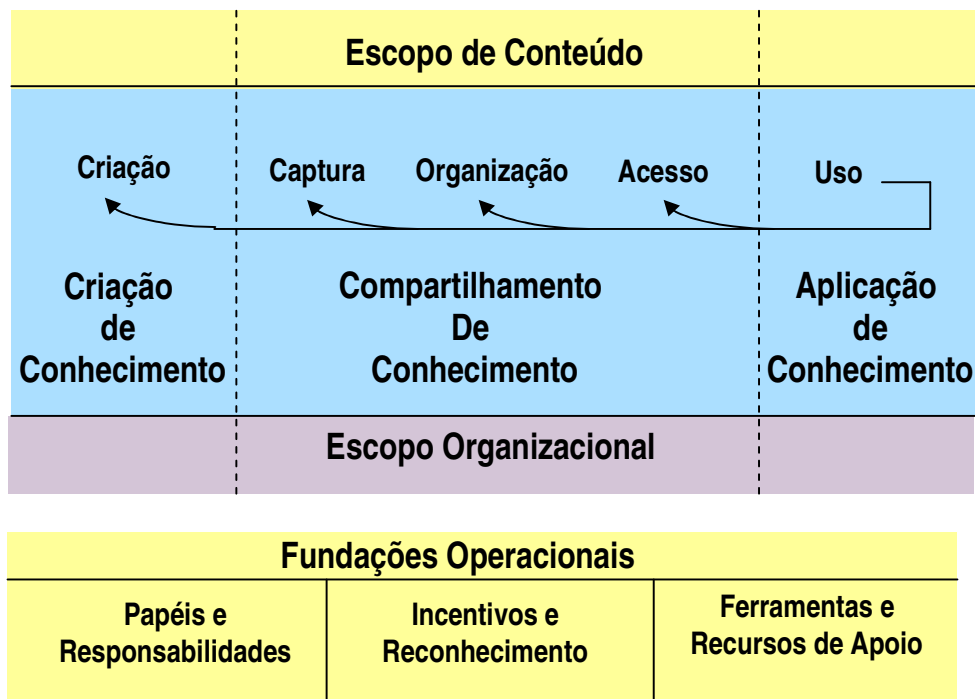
Escopo de Conteúdo

Criação

Captura

Organização

Acesso

Uso

Criação de Conhecimento

Compartilhamento De Conhecimento

Aplicação de Conhecimento

Escopo Organizacional

Fundações Operacionais

| Papéis e Responsabilidades | Incentivos e Reconhecimento | Ferramentas e Recursos de Apoio |
|---|---|---|